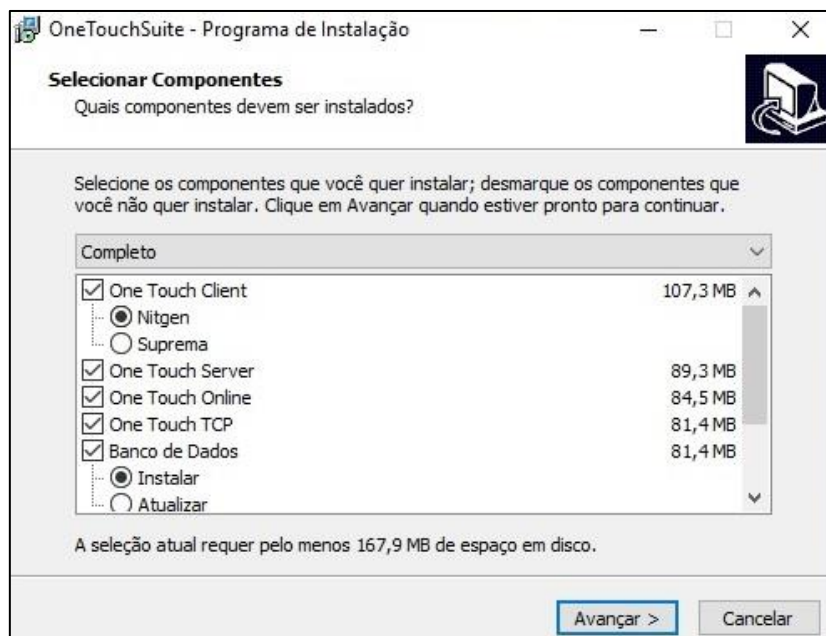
OneTouchSuite - Programa de Instalação

Selecionar Componentes
Quais componentes devem ser instalados?

Selecione os componentes que você quer instalar; desmarque os componentes que você não quer instalar. Clique em Avançar quando estiver pronto para continuar.

Completo

| | |
|---|---|
| One Touch Client | 107,3 MB |
| Nitgen | |
| Suprema | |
| One Touch Server | 89,3 MB |
| One Touch Online | 84,5 MB |
| One Touch TCP | 81,4 MB |
| Banco de Dados | 81,4 MB |
| Instalar | |
| Atualizar | |

A seleção atual requer pelo menos 167,9 MB de espaço em disco.

Avançar >
Cancelar